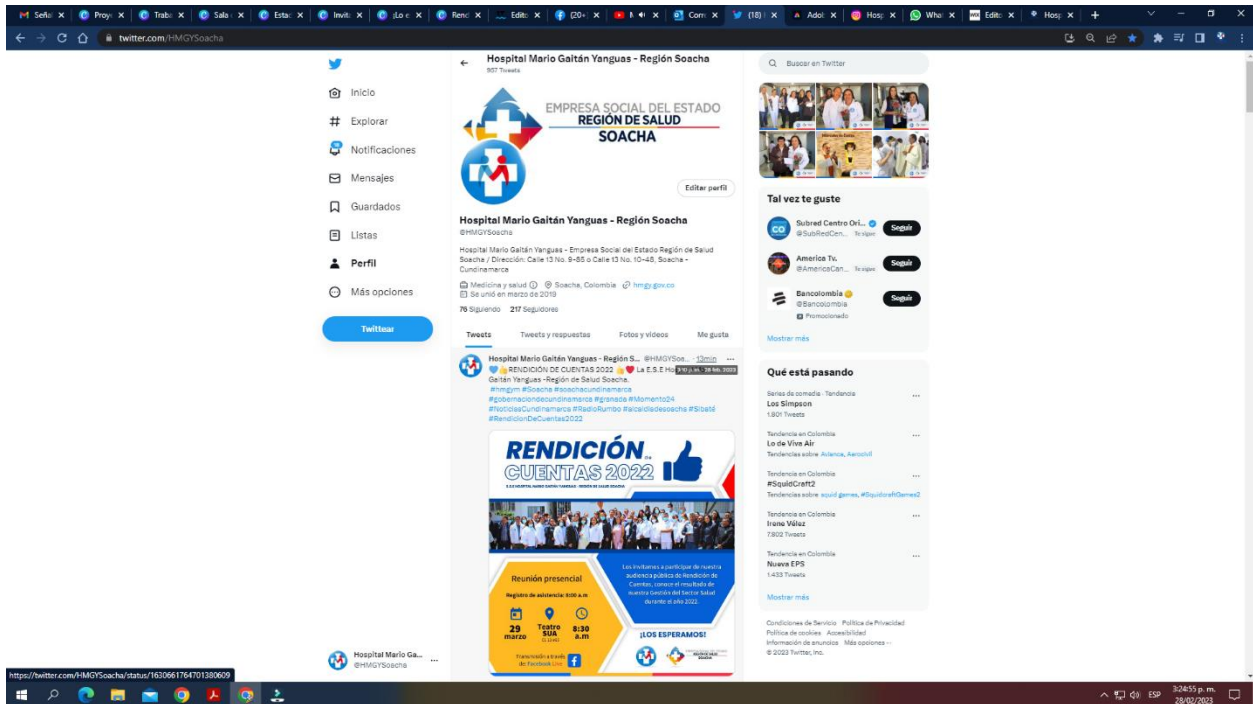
Señal × Proy × Traba × Sala × Estac × Invit × ¡Lo e × Rend × Edit × (20+ × M × Corr × (18) × Adol × Hosp × What × Edit × Hosp × +

twitter.com/HMGYSoacha

Inicio
Explorar
Notificaciones
Mensajes
Guardados
Listas
Perfil
Más opciones
Twittear

Hospital Mario Gaitán Yanguas - Región Soacha
907 Tweets

EMPRESA SOCIAL DEL ESTADO
REGIÓN DE SALUD
SOACHA

Editar perfil

Hospital Mario Gaitán Yanguas - Región Soacha
@HMGYSoacha

Hospital Mario Gaitán Yanguas - Empresa Social del Estado Región de Salud Soacha / Dirección: Calle 13 No. 9-85 o Calle 13 No. 10-48, Soacha - Cundinamarca

Medicina y salud Soacha, Colombia hmgy.gov.co
Se unió en marzo de 2019

76 Siguiendo 217 Seguidores

Tweets Tweets y respuestas Fotos y videos Me gusta

Hospital Mario Gaitán Yanguas - Región S... @HMGYSoa... · 13min ···
RENDICIÓN DE CUENTAS 2022 La E.S.E Ho 3:10 p. m. · 28 feb. 2023 Gaitán Yanguas -Región de Salud Soacha.
#hmgym #Soacha #soachacundinamarca #gobernaciondecundinamarca #granada #Momento24 #NoticiasCundinamarca #RadioRumbo #alcaldiadesoacha #Sibaté #RendicionDeCuentas2022

RENDICIÓN de CUENTAS 2022
E.S.E HOSPITAL MARIO GAITÁN YANGUAS - REGIÓN DE SALUD SOACHA

Reunión presencial
Registro de asistencia: 8:00 a.m
29 marzo
Teatro SUA
8:30 a.m
Transmisión a través de Facebook Live

Los invitamos a participar de nuestra audiencia pública de Rendición de Cuentas, conoce el resultado de nuestra Gestión del Sector Salud durante el año 2022.

¡LOS ESPERAMOS!

Buscar en Twitter

Tal vez te guste
Subred Centro Ori... @SubRedCen... Te sigue Seguir
America Tv. @AmericasCan... Te sigue Seguir
Bancolombia @Bancolombia Promocionado Seguir
Mostrar más

Qué está pasando
Series de comedia · Tendencia
Los Simpson
1.801 Tweets
Tendencia en Colombia
Lo de Viva Air
Tendencias sobre Avianca, Aerocivil
Tendencia en Colombia
#SquidCraft2
Tendencias sobre squid games, #SquidcraftGames2
Tendencia en Colombia
Irene Vélez
7.802 Tweets
Tendencia en Colombia
Nueva EPS
1.433 Tweets
Mostrar más

Condiciones de Servicio Política de Privacidad Política de cookies Accesibilidad Información de anuncios Más opciones ··· © 2023 Twitter, Inc.

Hospital Mario Ga... @HMGYSoacha

https://twitter.com/HMGYSoacha/status/1630661764701380609

ESP 3:24:55 p. m. 28/02/2023